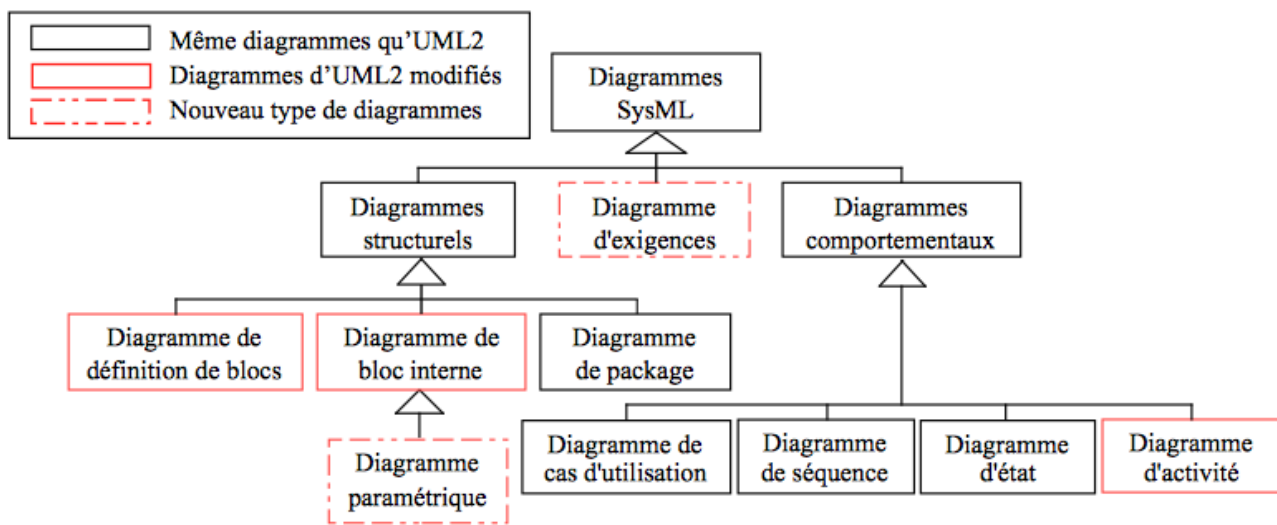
Même diagrammes qu'UML2
Diagrammes d'UML2 modifiés
Nouveau type de diagrammes

Diagrammes SysML

Diagrammes structurels

Diagramme d'exigences

Diagrammes comportementaux

Diagramme de définition de blocs

Diagramme de bloc interne

Diagramme de package

Diagramme paramétrique

Diagramme de cas d'utilisation

Diagramme de séquence

Diagramme d'état

Diagramme d'activité